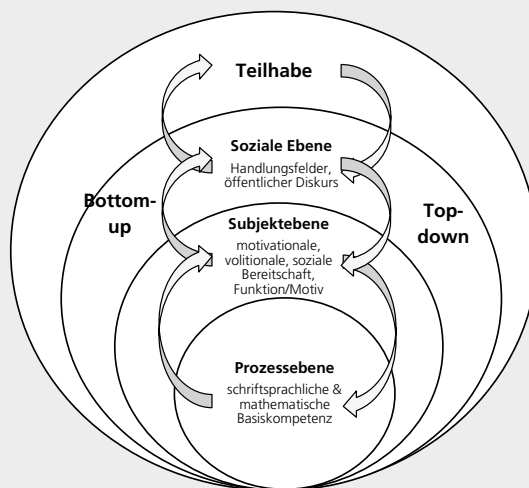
Teilhabe

Soziale Ebene
Handlungsfelder, öffentlicher Diskurs

Bottom-up

Top-down

Subjektebene
motivationale, volitionale, soziale Bereitschaft, Funktion/Motiv

Prozessebene
schriftsprachliche & mathematische Basiskompetenz